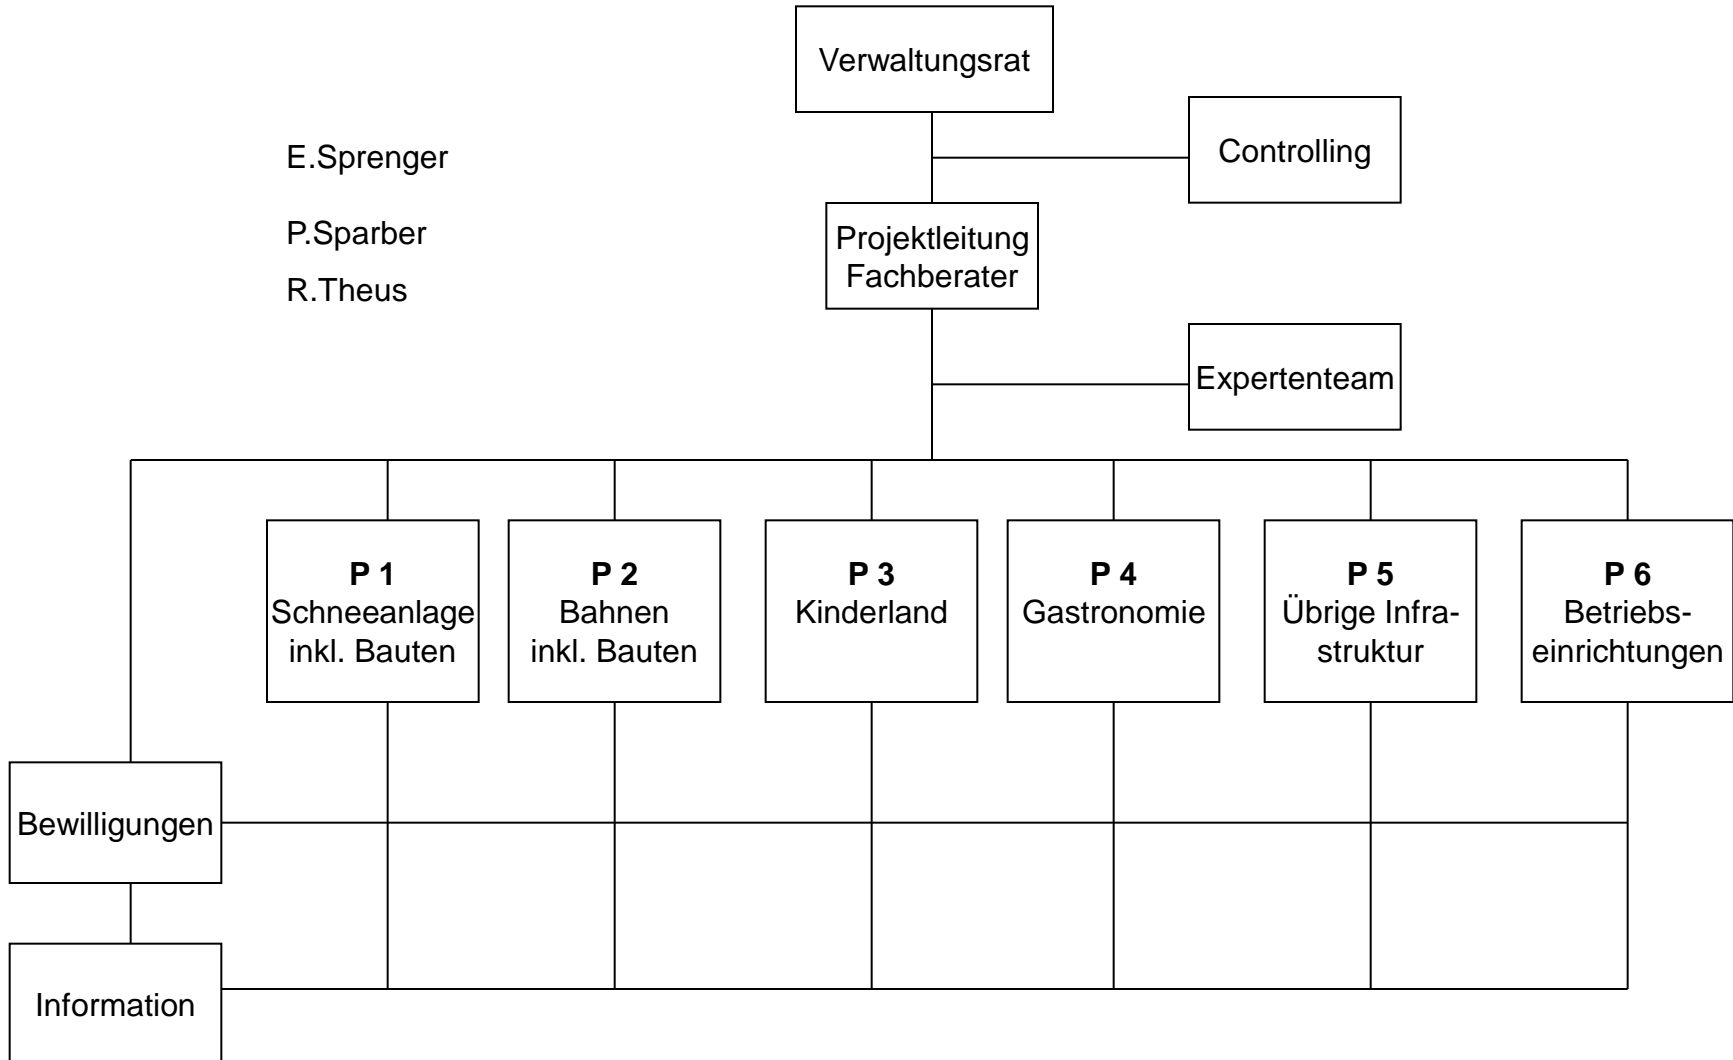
Verwaltungsrat

E.Sprenger

Controlling

P.Sparber

R.Theus

Projektleitung Fachberater

Expertenteam

**P 1** Schneeanlage inkl. Bauten

**P 2** Bahnen inkl. Bauten

**P 3** Kinderland

**P 4** Gastronomie

**P 5** Übrige Infrastruktur

**P 6** Betriebseinrichtungen

Bewilligungen

Information